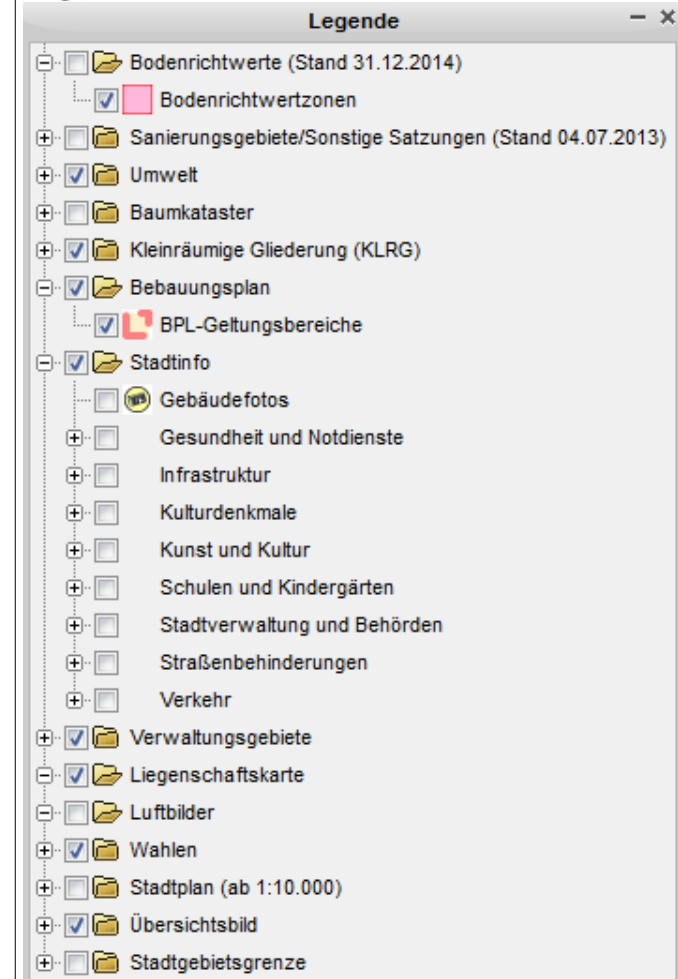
Legende

Bodenrichtwerte (Stand 31.12.2014)
Bodenrichtwertzonen
Sanierungsgebiete/Sonstige Satzungen (Stand 04.07.2013)
Umwelt
Baumkataster
Kleinräumige Gliederung (KLRG)
Bebauungsplan
BPL-Geltungsbereiche
Stadtinfo
Gebäudefotos
Gesundheit und Notdienste
Infrastruktur
Kulturdenkmale
Kunst und Kultur
Schulen und Kindergärten
Stadtverwaltung und Behörden
Straßenbehinderungen
Verkehr
Verwaltungsgebiete
Liegenschaftskarte
Luftbilder
Wahlen
Stadtplan (ab 1:10.000)
Übersichtsbild
Stadtgebietsgrenze